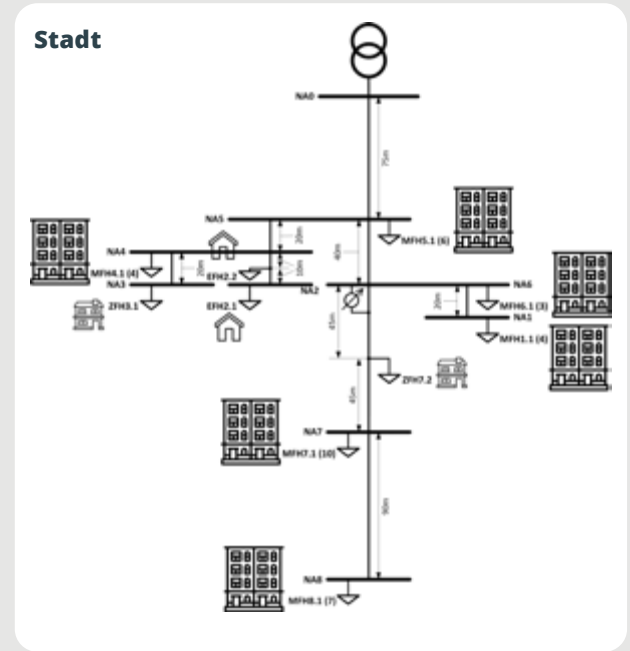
Stadt

NA0

75m

NA5

MFH5.1 (6)

20m

40m

NA4

20m

10m

MFH4.1 (4)

EFH2.2

NA3

NA2

NA6

ZFH3.1

EFH2.1

20m

MFH6.1 (3)

NA1

45m

MFH1.1 (4)

ZFH7.2

45m

NA7

MFH7.1 (10)

90m

NA8

MFH8.1 (7)